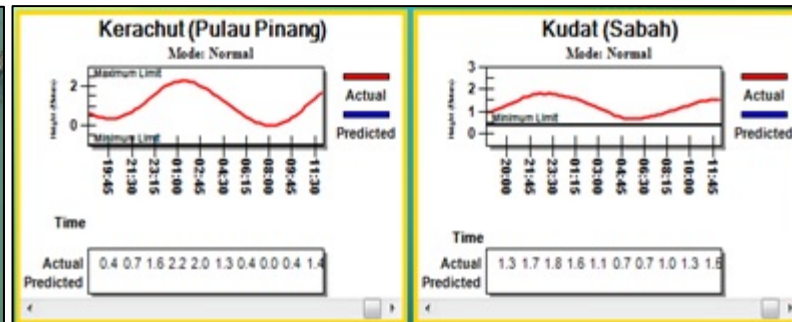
Kerachut (Pulau Pinang)
Mode: Normal

Maximum Limit
Minimum Limit
Height (Meters)
2
0
Actual
Predicted
19:45
21:30
23:15
01:00
02:45
04:30
06:15
08:00
09:45
11:30

Time

Actual
Predicted
0.4 0.7 1.6 2.2 2.0 1.3 0.4 0.0 0.4 1.4

Kudat (Sabah)
Mode: Normal

3
2
1
0
Minimum Limit
Height (Meters)
Actual
Predicted
20:00
21:45
23:30
01:15
03:00
04:45
06:30
08:15
10:00
11:45

Time

Actual
Predicted
1.3 1.7 1.8 1.6 1.1 0.7 0.7 1.0 1.3 1.6